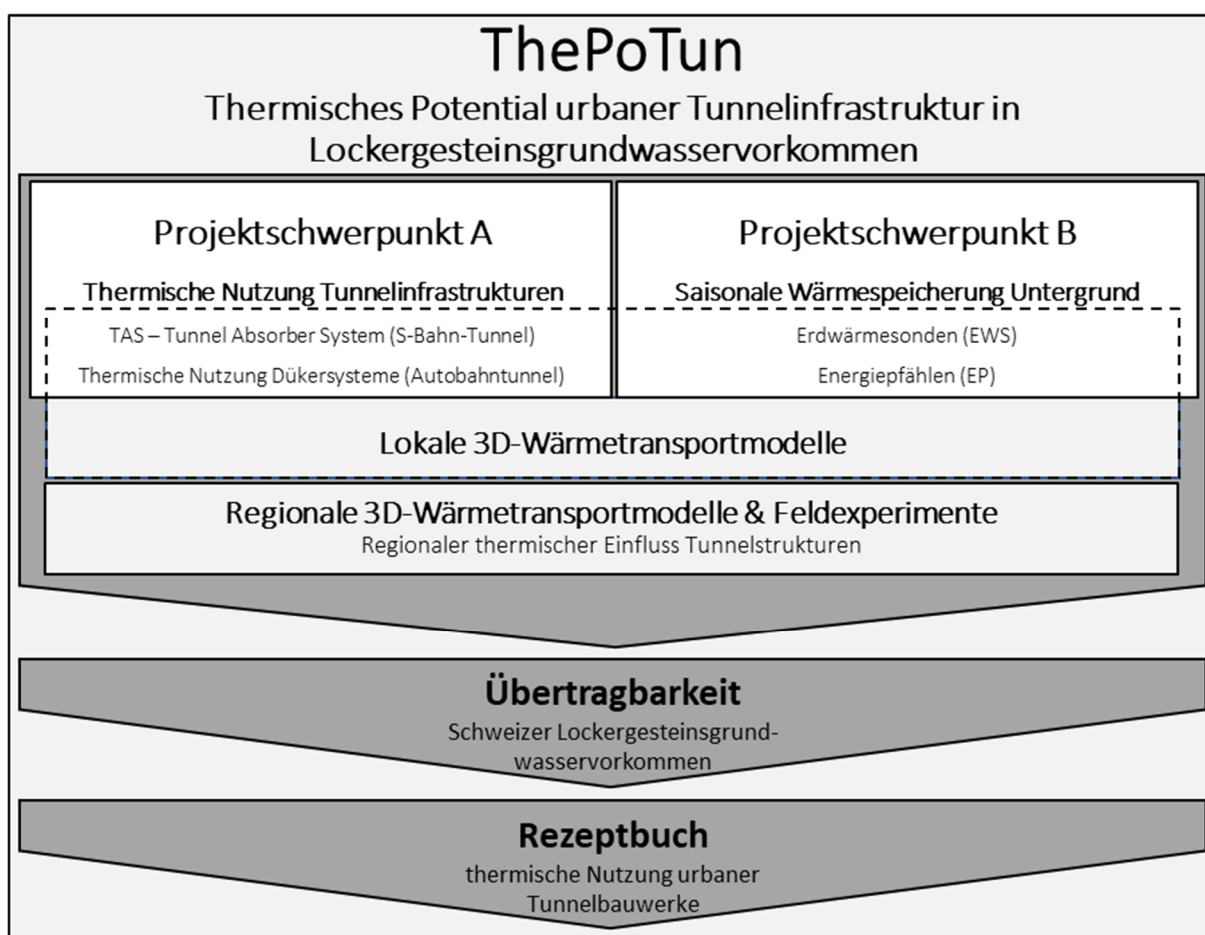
ThePoTun

Thermisches Potential urbaner Tunnelinfrastruktur in Lockergesteinsgrundwasservorkommen

Projektschwerpunkt A

Thermische Nutzung Tunnelinfrastrukturen

TAS – Tunnel Absorber System (S-Bahn-Tunnel)

Thermische Nutzung Dükersysteme (Autobahntunnel)

Projektschwerpunkt B

Saisonale Wärmespeicherung Untergrund

Erdwärmesonden (EWS)

Energiepfählen (EP)

Lokale 3D-Wärmetransportmodelle

Regionale 3D-Wärmetransportmodelle & Feldexperimente

Regionaler thermischer Einfluss Tunnelstrukturen

Übertragbarkeit

Schweizer Lockergesteinsgrundwasservorkommen

Rezeptbuch

thermische Nutzung urbaner Tunnelbauwerke